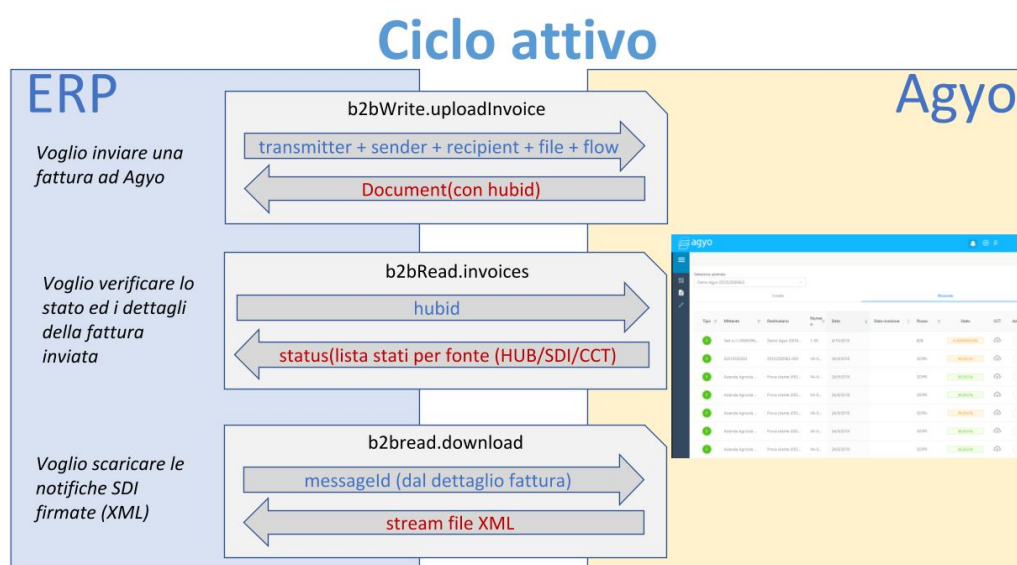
Ciclo attivo

ERP

Agyo

Voglio inviare una fattura ad Agyo

b2bWrite.uploadInvoice

transmitter + sender + recipient + file + flow

Document(con hubid)

Voglio verificare lo stato ed i dettagli della fattura inviata

b2bRead.invoices

hubid

status(lista stati per fonte (HUB/SDI/CCT)

Voglio scaricare le notifiche SDI firmate (XML)

b2bread.download

messageId (dal dettaglio fattura)

stream file XML

agyo

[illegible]